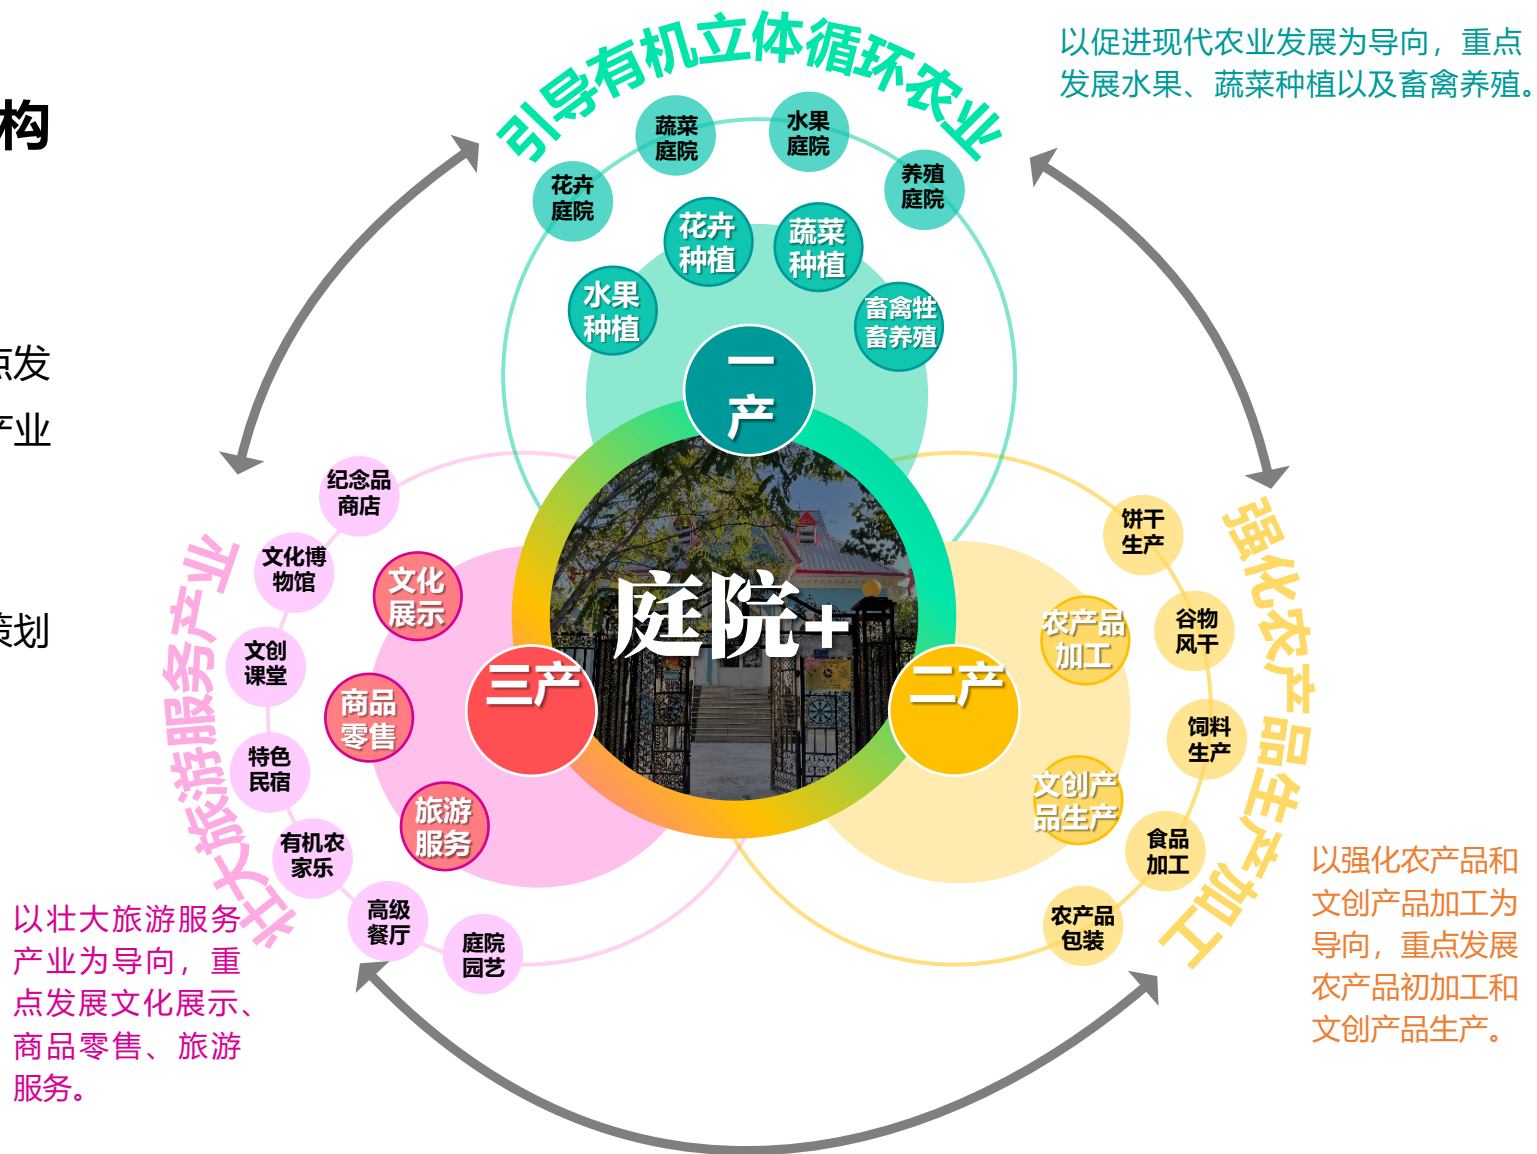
构

点发

产业

策划

引导有机立体循环农业

以促进现代农业发展为导向，重点发展水果、蔬菜种植以及畜禽养殖。

蔬菜庭院

水果庭院

花卉庭院

养殖庭院

花卉种植

蔬菜种植

水果种植

畜禽牲畜养殖

一产

庭院+

三产

二产

纪念品商店

文化博物馆

文创课堂

特色民宿

有机农家乐

高级餐厅

庭院园艺

文化展示

商品零售

旅游服务

壮大旅游服务产业

以壮大旅游服务产业为导向，重点发展文化展示、商品零售、旅游服务。

饼干生产

谷物风干

饲料生产

食品加工

农产品包装

农产品加工

文创产品生产

强化农产品生产加工

以强化农产品和文创产品加工为导向，重点发展农产品初加工和文创产品生产。